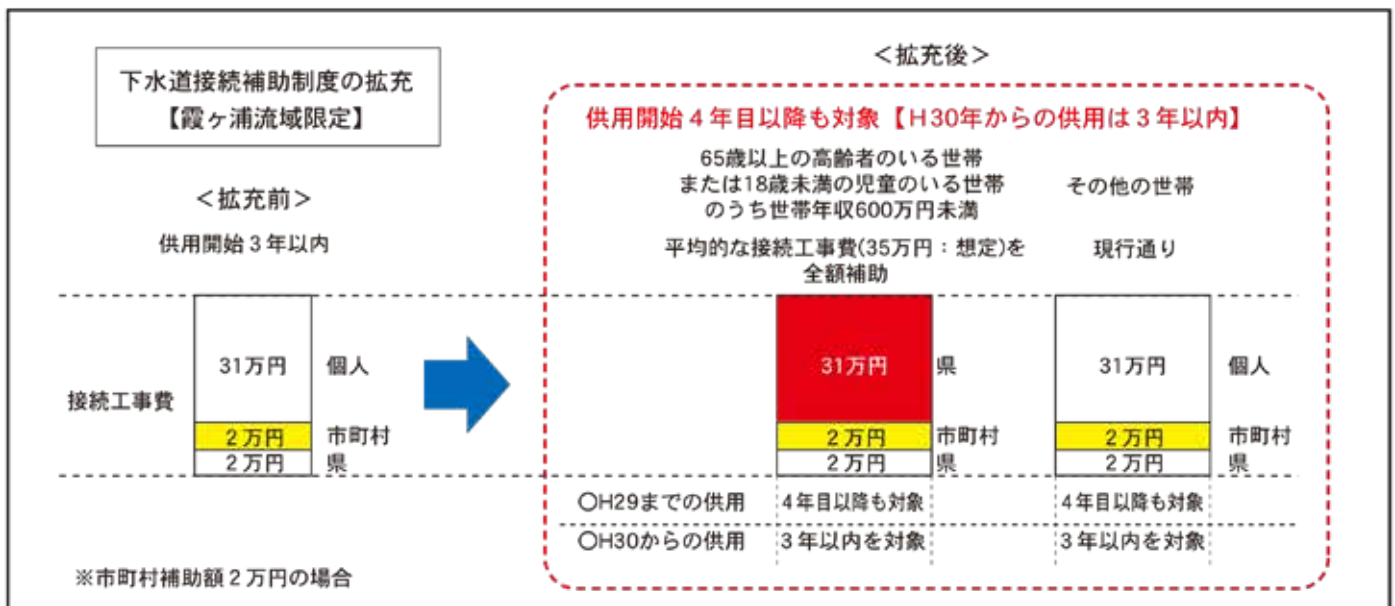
下水道接続補助制度の拡充
【霞ヶ浦流域限定】

＜拡充前＞

供用開始３年以内

接続工事費

31万円　個人
２万円　市町村
２万円　県

＜拡充後＞

供用開始４年目以降も対象【Ｈ30年からの供用は３年以内】

65歳以上の高齢者のいる世帯または18歳未満の児童のいる世帯のうち世帯年収600万円未満

平均的な接続工事費(35万円：想定)を全額補助

31万円　県
２万円　市町村
２万円　県

その他の世帯

現行通り

31万円　個人
２万円　市町村
２万円　県

○H29までの供用　４年目以降も対象　４年目以降も対象
○H30からの供用　３年以内を対象　３年以内を対象

※市町村補助額２万円の場合